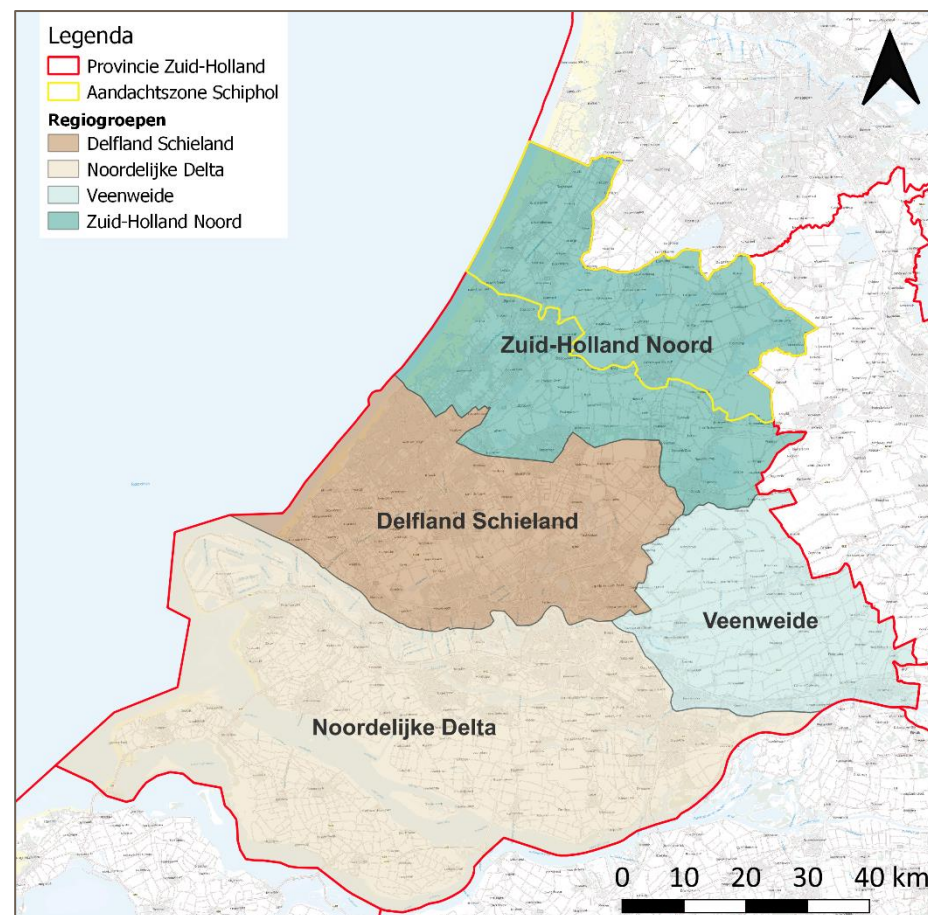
Legenda
Provincie Zuid-Holland
Aandachtszone Schiphol
Regiogroepen
Delfland Schieland
Noordelijke Delta
Veenweide
Zuid-Holland Noord

Zuid-Holland Noord
Delfland Schieland
Veenweide
Noordelijke Delta

0 10 20 30 40 km